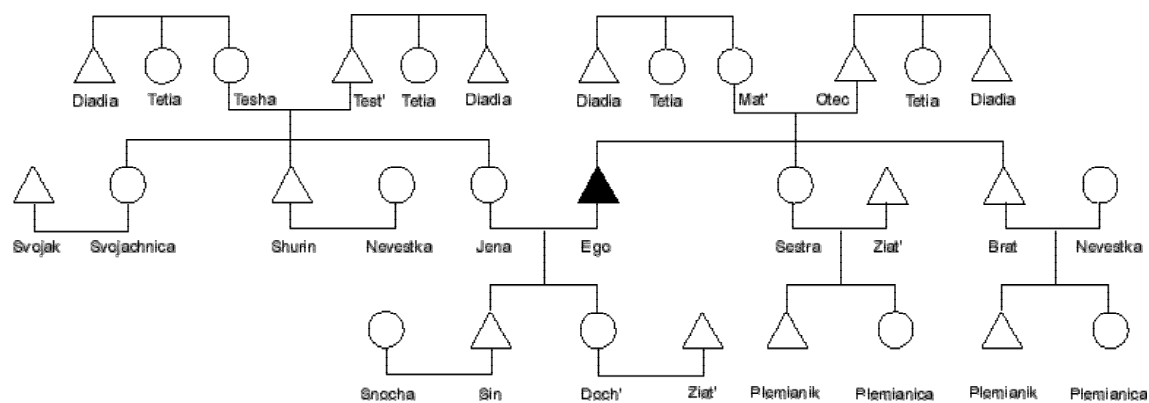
Diadia Tetia Tesha Test' Tetia Diadia Diadia Tetia Mat' Otec Tetia Diadia

Svojak Svojachnica Shurin Nevestka Jena Ego Sestra Ziat' Brat Nevestka

Snocha Sin Doch' Ziat' Plemianik Plemianica Plemianik Plemianica